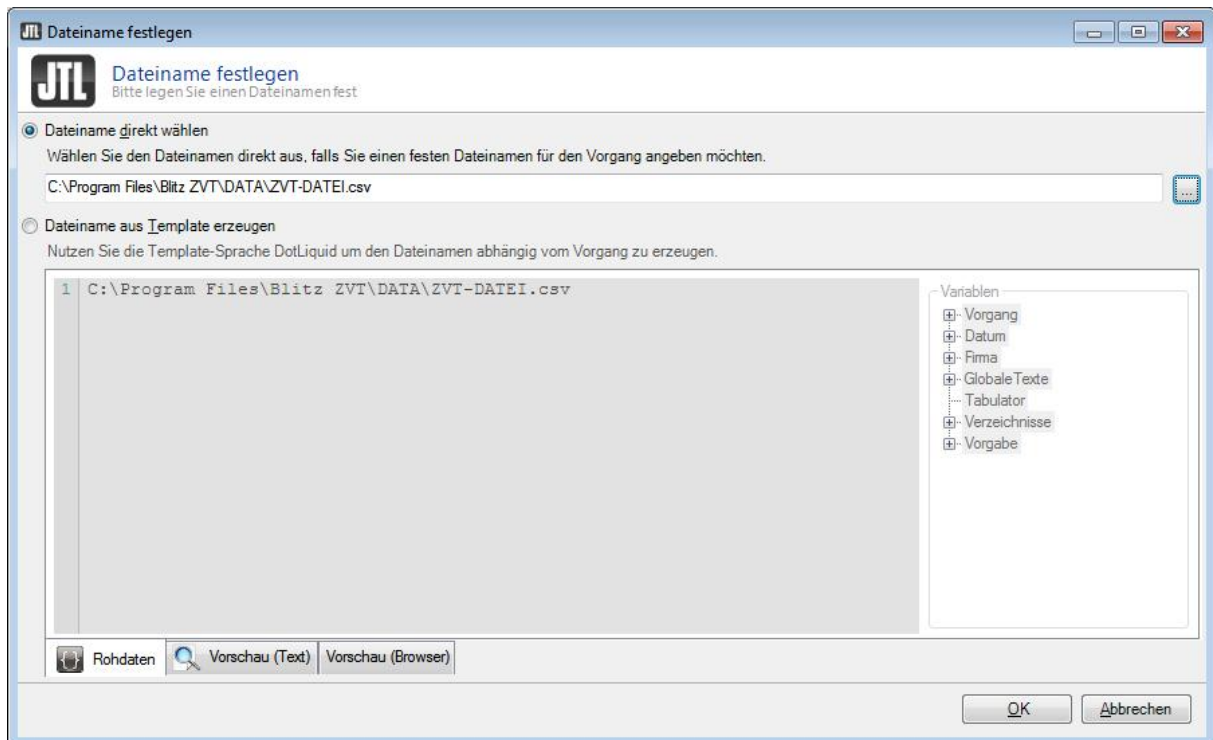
JTL Dateiname festlegen

JTL

Dateiname festlegen
Bitte legen Sie einen Dateinamen fest

Dateiname direkt wählen
Wählen Sie den Dateinamen direkt aus, falls Sie einen festen Dateinamen für den Vorgang angeben möchten.

C:\Program Files\Blitz ZVT\DATA\ZVT-DATEI.csv

...

Dateiname aus Template erzeugen
Nutzen Sie die Template-Sprache DotLiquid um den Dateinamen abhängig vom Vorgang zu erzeugen.

1 C:\Program Files\Blitz ZVT\DATA\ZVT-DATEI.csv

Variablen
Vorgang
Datum
Firma
Globale Texte
Tabulator
Verzeichnisse
Vorgabe

Rohdaten | Vorschau (Text) | Vorschau (Browser)

OK | Abbrechen